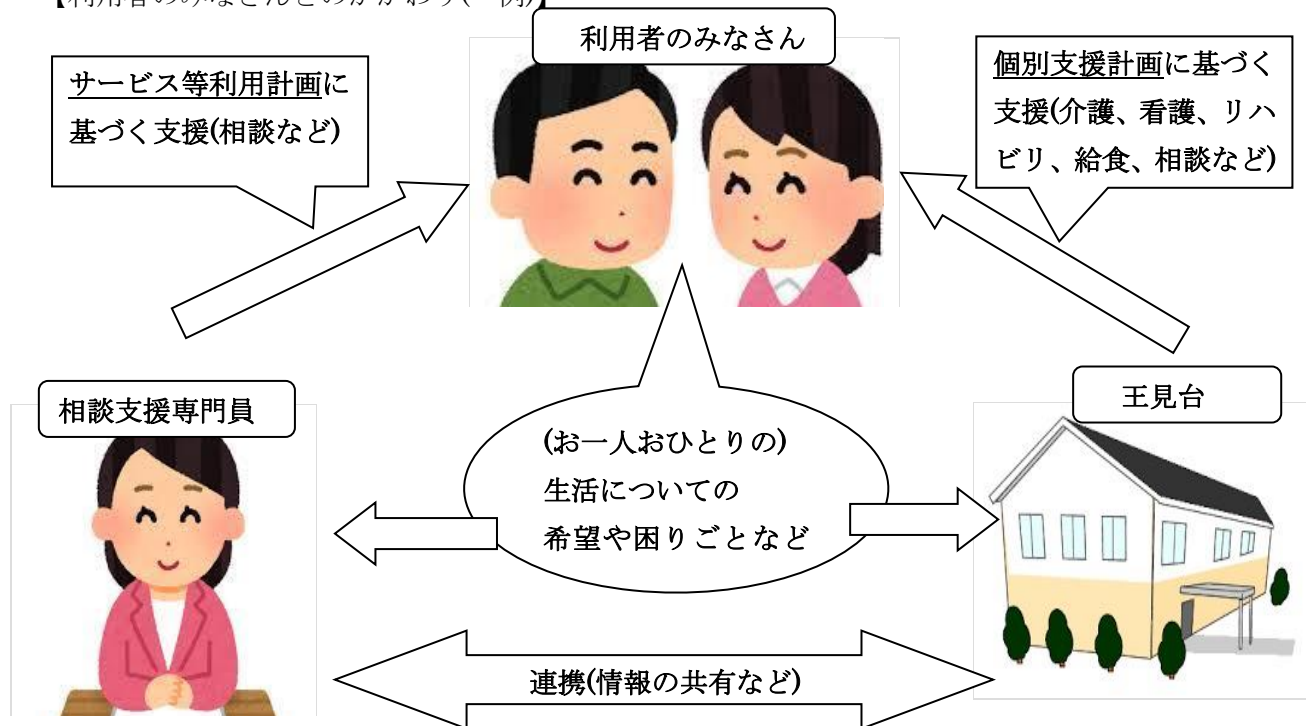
【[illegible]】

利用者のみなさん

サービス等利用計画に基づく支援(相談など)

個別支援計画に基づく支援(介護、看護、リハビリ、給食、相談など)

相談支援専門員

王見台

(お一人おひとりの)
生活についての
希望や困りごとなど

連携(情報の共有など)